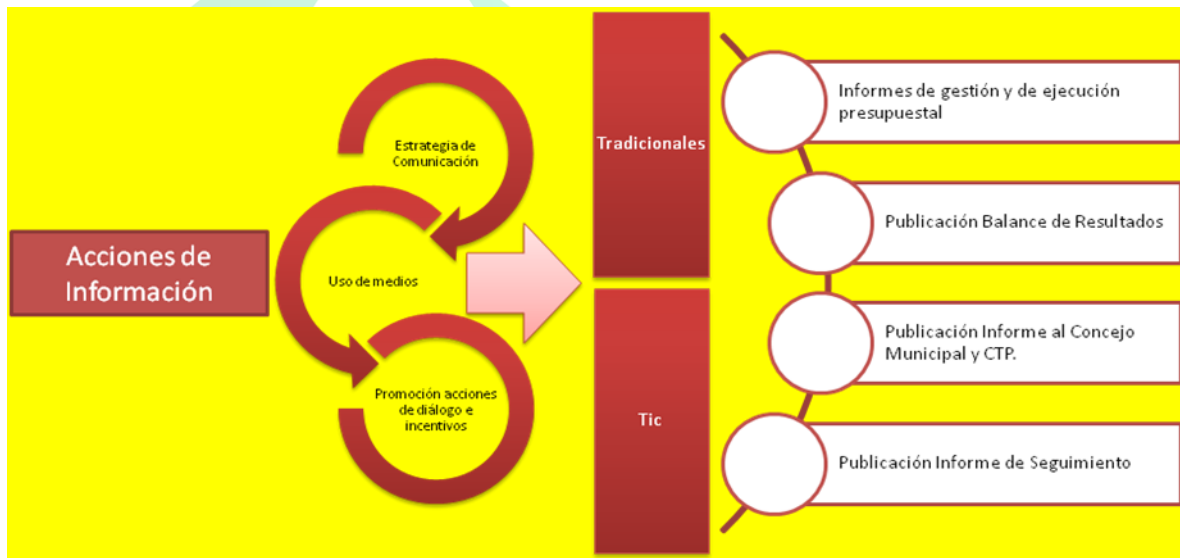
Acciones de Información

Estrategia de Comunicación

Uso de medios

Promoción acciones de diálogo e incentivos

Tradicionales

Tic

Informes de gestión y de ejecución presupuestal

Publicación Balance de Resultados

Publicación Informe al Concejo Municipal y CTP.

Publicación Informe de Seguimiento